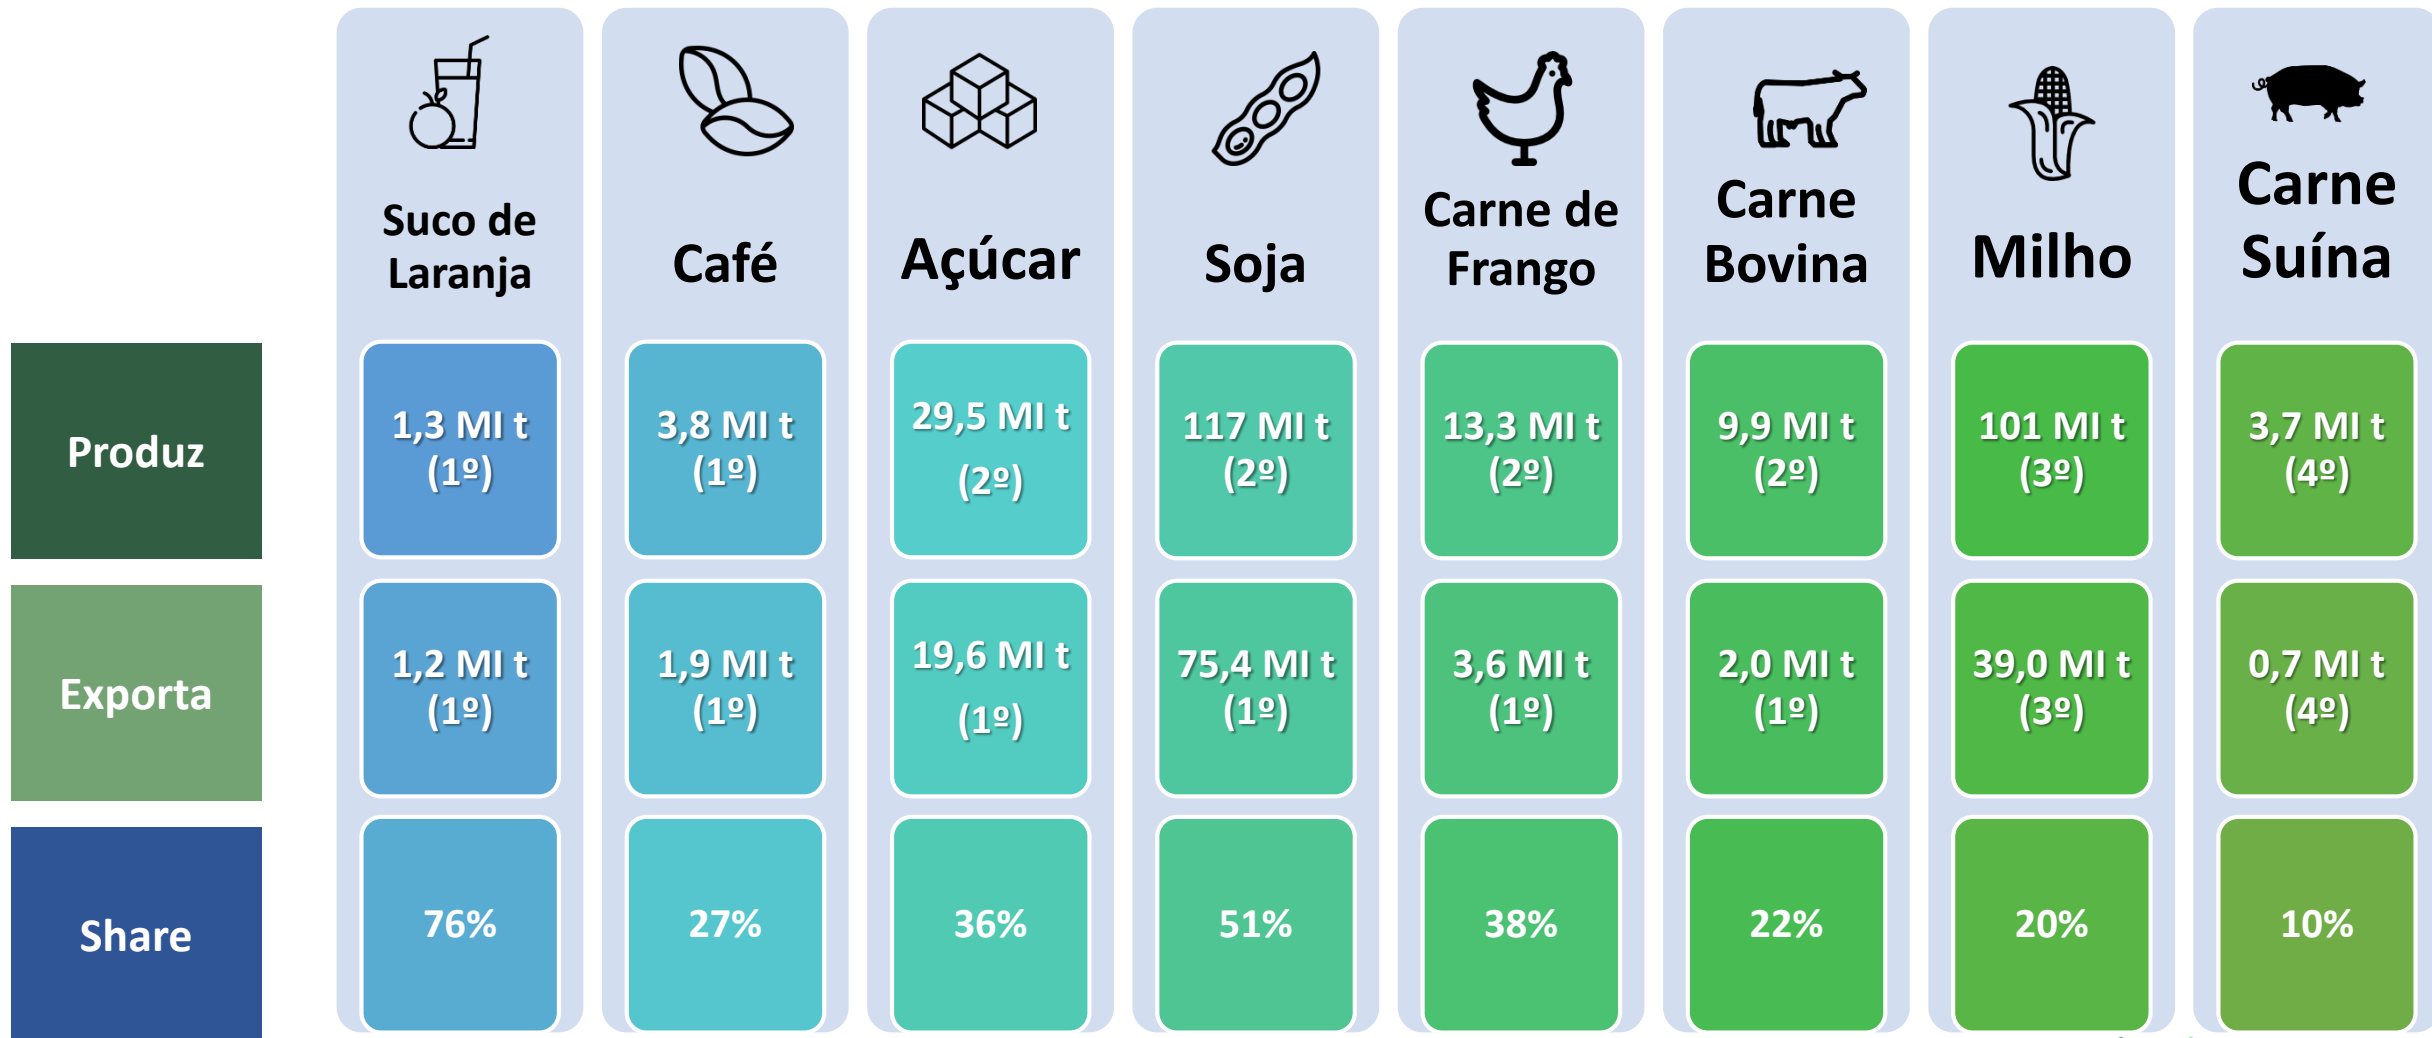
|  | Suco de Laranja | Café | Açúcar | Soja | Carne de Frango | Carne Bovina | Milho | Carne Suína |
|---|---|---|---|---|---|---|---|---|
| Produz | 1,3 Ml t (1º) | 3,8 Ml t (1º) | 29,5 Ml t (2º) | 117 Ml t (2º) | 13,3 Ml t (2º) | 9,9 Ml t (2º) | 101 Ml t (3º) | 3,7 Ml t (4º) |
| Exporta | 1,2 Ml t (1º) | 1,9 Ml t (1º) | 19,6 Ml t (1º) | 75,4 Ml t (1º) | 3,6 Ml t (1º) | 2,0 Ml t (1º) | 39,0 Ml t (3º) | 0,7 Ml t (4º) |
| Share | 76% | 27% | 36% | 51% | 38% | 22% | 20% | 10% |